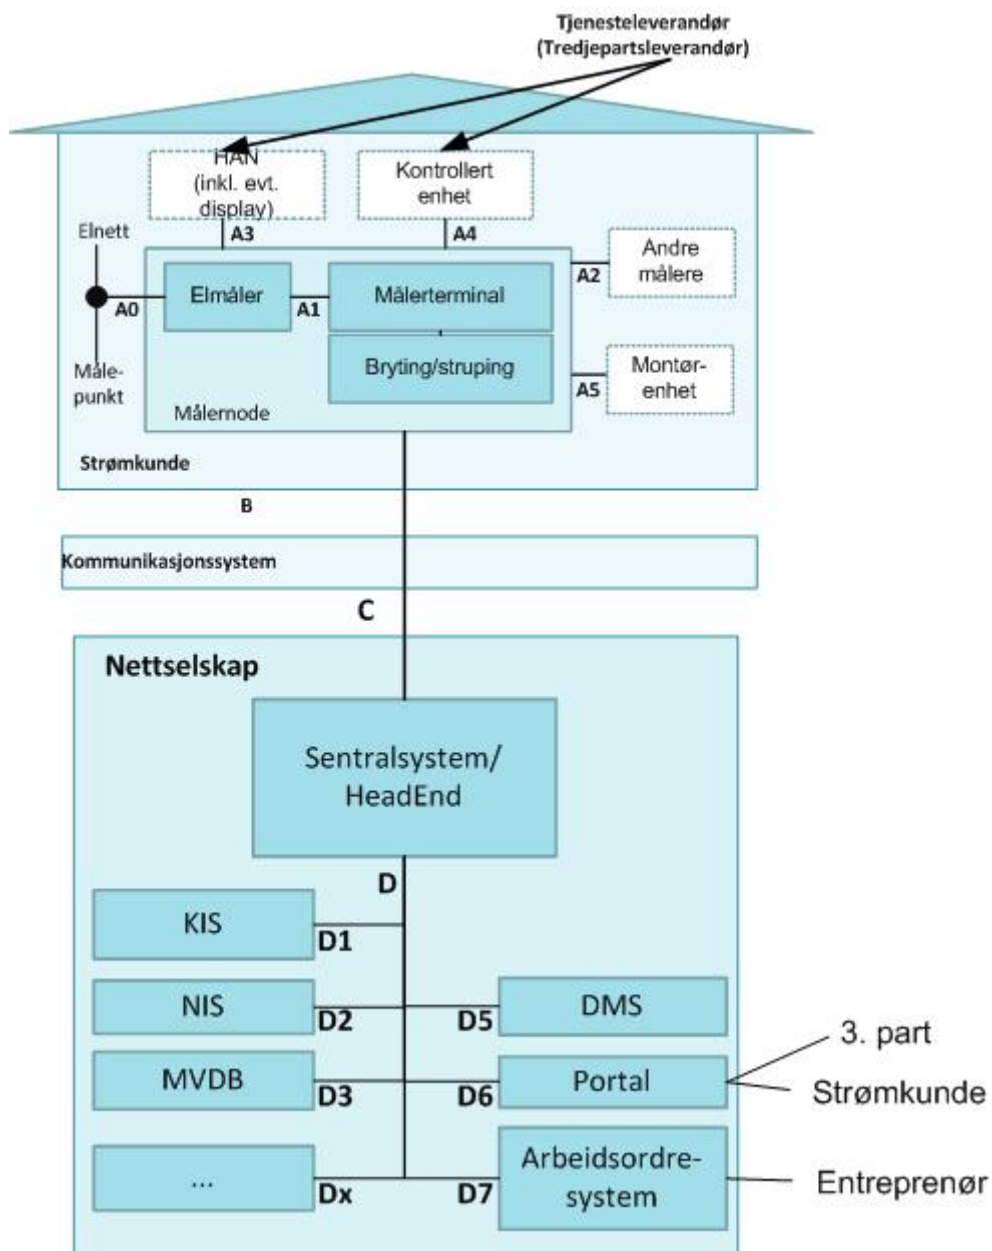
Tjenesteleverandør
(Tredjepartsleverandør)

HAN
(inkl. evt.
display)

Kontrollert
enhet

Elnett

A3

A4

Andre
målere

A2

A0

Elmåler

A1

Målerterminal

Bryting/struping

Montør-
enhet

A5

Måle-
punkt

Målernode

Strømkunde

B

Kommunikasjonssystem

C

Nettselskap

Sentralsystem/
HeadEnd

D

KIS

D1

NIS

D2

D5

DMS

MVDB

D3

D6

Portal

3. part

Strømkunde

...

Dx

D7

Arbeidsordre-
system

Entreprenør